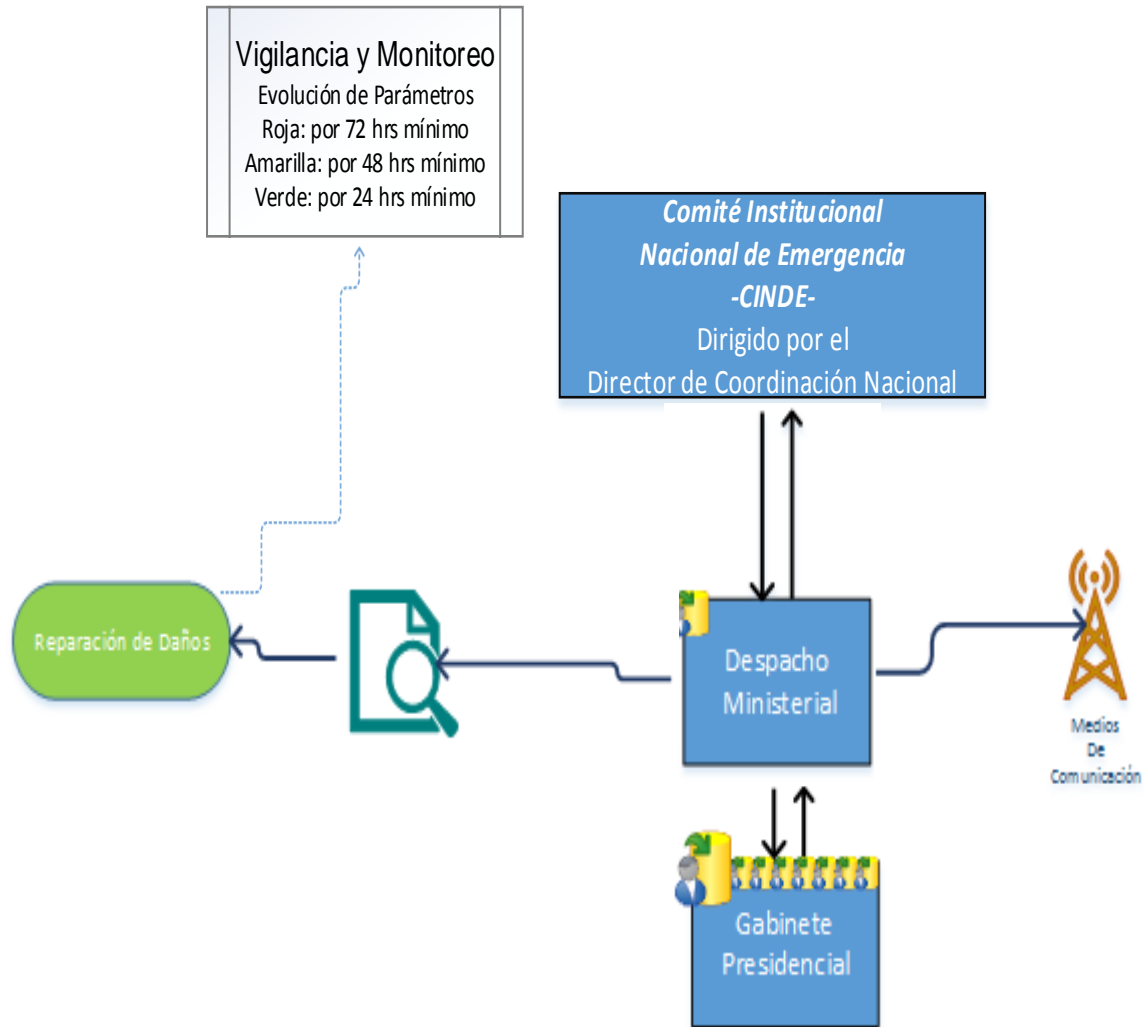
Vigilancia y Monitoreo
Evolución de Parámetros
Roja: por 72 hrs mínimo
Amarilla: por 48 hrs mínimo
Verde: por 24 hrs mínimo

Comité Institucional
Nacional de Emergencia
-CINDE-
Dirigido por el
Director de Coordinación Nacional

Reparación de Daños

Despacho
Ministerial

Medios
De
Comunicación

Gabinete
Presidencial